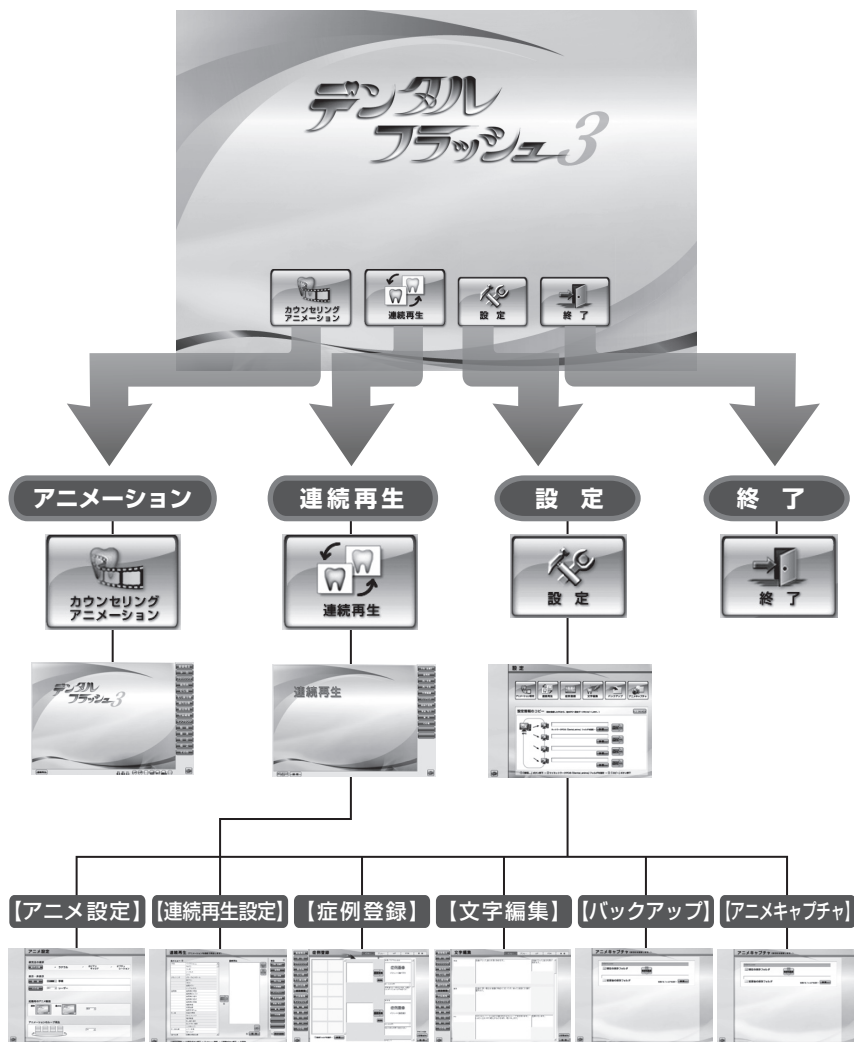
デンタル
フラッシュ3

カウンセリング
アニメーション

連続再生

設 定

終 了

アニメーション

連続再生

設 定

終 了

カウンセリング
アニメーション

連続再生

設 定

終 了

デンタル
フラッシュ3

連続再生

設定

【アニメ設定】 【連続再生設定】 【症例登録】 【文字編集】 【バックアップ】 【アニメキャプチャ】

アニメ設定

連続再生

症例登録

文字編集

アニメキャプチャ

アニメキャプチャ